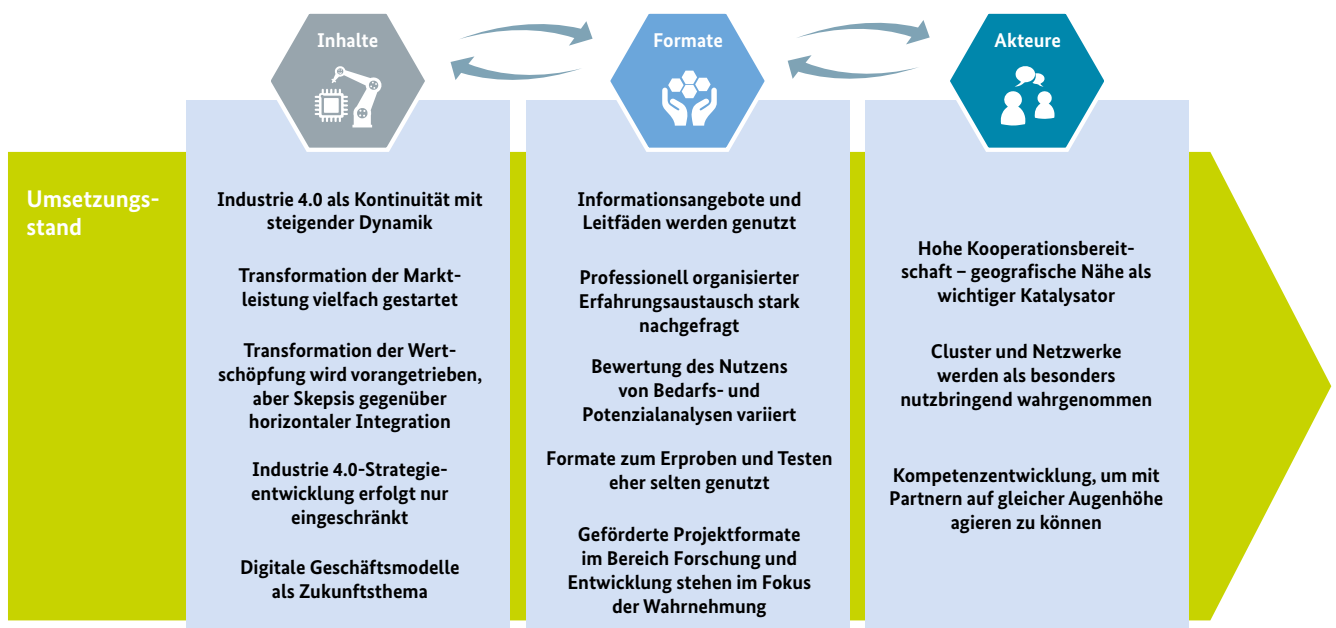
Inhalte

Formate

Akteure

Umsetzungsstand

Industrie 4.0 als Kontinuität mit steigender Dynamik

Transformation der Marktleistung vielfach gestartet

Transformation der Wertschöpfung wird vorangetrieben, aber Skepsis gegenüber horizontaler Integration

Industrie 4.0-Strategieentwicklung erfolgt nur eingeschränkt

Digitale Geschäftsmodelle als Zukunftsthema

Informationsangebote und Leitfäden werden genutzt

Professionell organisierter Erfahrungsaustausch stark nachgefragt

Bewertung des Nutzens von Bedarfs- und Potenzialanalysen variiert

Formate zum Erproben und Testen eher selten genutzt

Geförderte Projektformate im Bereich Forschung und Entwicklung stehen im Fokus der Wahrnehmung

Hohe Kooperationsbereitschaft – geografische Nähe als wichtiger Katalysator

Cluster und Netzwerke werden als besonders nutzbringend wahrgenommen

Kompetenzentwicklung, um mit Partnern auf gleicher Augenhöhe agieren zu können